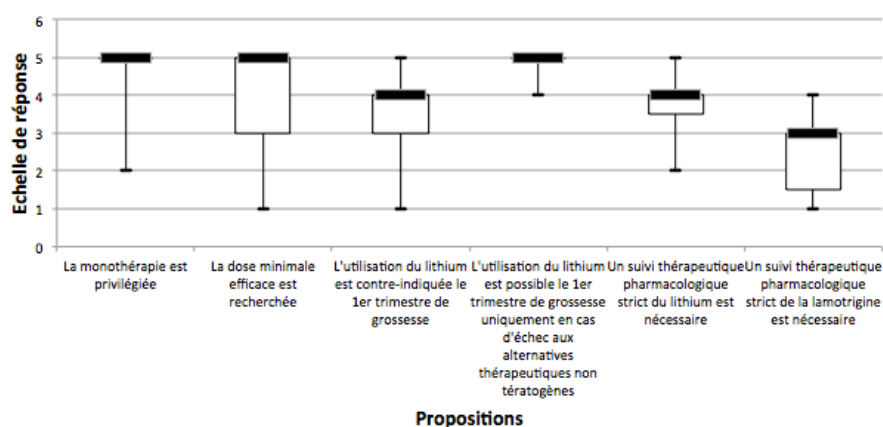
6
5
4
3
2
1
0

Echelle de réponse

La monothérapie est privilégiée

La dose minimale efficace est recherchée

L'utilisation du lithium est contre-indiquée le 1er trimestre de grossesse

L'utilisation du lithium est possible le 1er trimestre de grossesse uniquement en cas d'échec aux alternatives thérapeutiques non tératogènes

Un suivi thérapeutique pharmacologique strict du lithium est nécessaire

Un suivi thérapeutique pharmacologique strict de la lamotrigine est nécessaire

Propositions